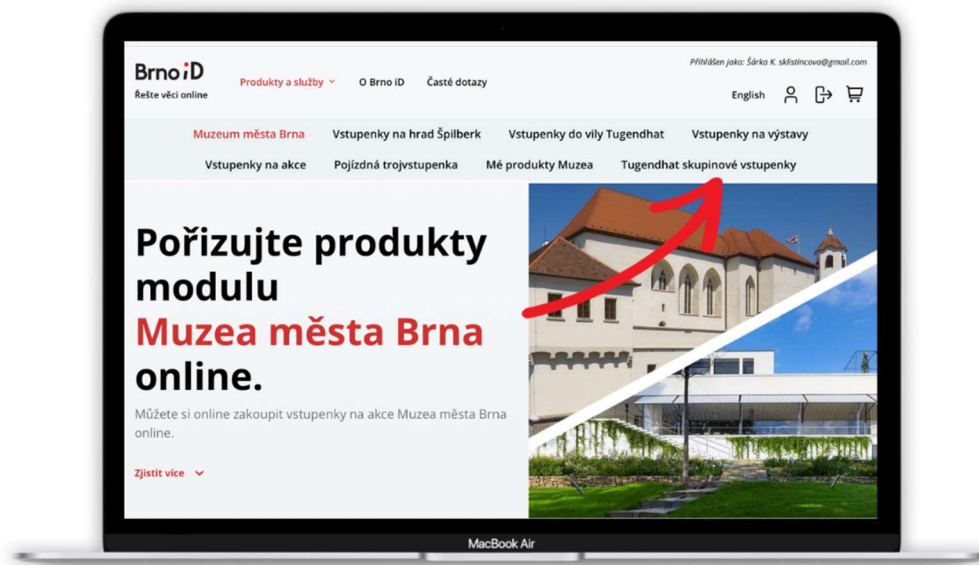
Brno iD
Řešte věci online

Produkty a služby O Brno iD Časté dotazy

Přihlášen jako: Šárka K. sklistincova@gmail.com

English

Muzeum města Brna Vstupenky na hrad Špilberk Vstupenky do vily Tugendhat Vstupenky na výstavy
Vstupenky na akce Pojízdná trojvstupenka Mé produkty Muzea Tugendhat skupinové vstupenky

Pořizujte produkty modulu Muzea města Brna online.

Můžete si online zakoupit vstupenky na akce Muzea města Brna online.

Zjistit více

MacBook Air